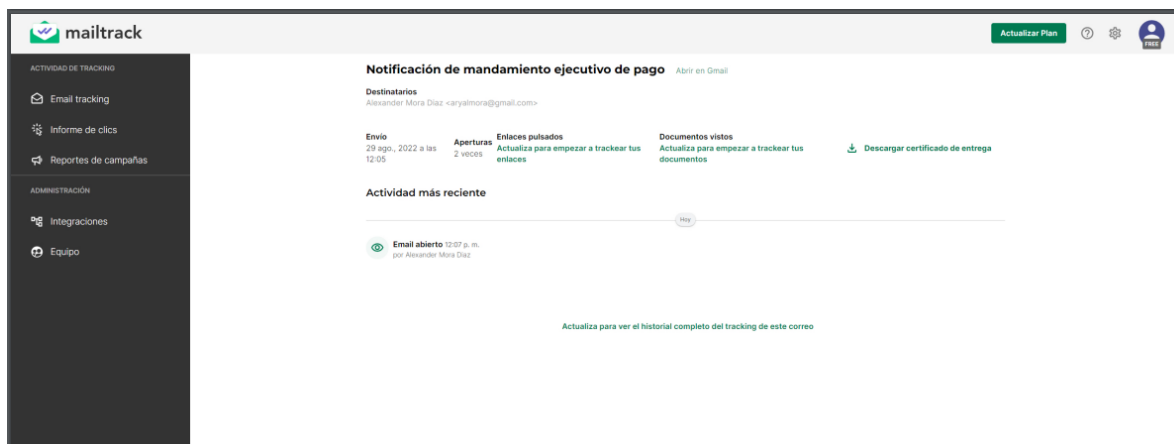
mailtrack

Actualizar Plan

FREE

ACTIVIDAD DE TRACKING

Email tracking

Informe de clics

Reportes de campañas

ADMINISTRACIÓN

Integraciones

Equipo

Notificación de mandamiento ejecutivo de pago Abrir en Gmail

Destinatarios
Alexander Mora Diaz <aryalmora@gmail.com>

Envío
29 ago., 2022 a las 12:05

Aperturas
2 veces

Enlaces pulsados
Actualiza para empezar a trackear tus enlaces

Documentos vistos
Actualiza para empezar a trackear tus documentos

Descargar certificado de entrega

Actividad más reciente

Hoy

Email abierto 12:07 p. m.
por Alexander Mora Diaz

Actualiza para ver el historial completo del tracking de este correo